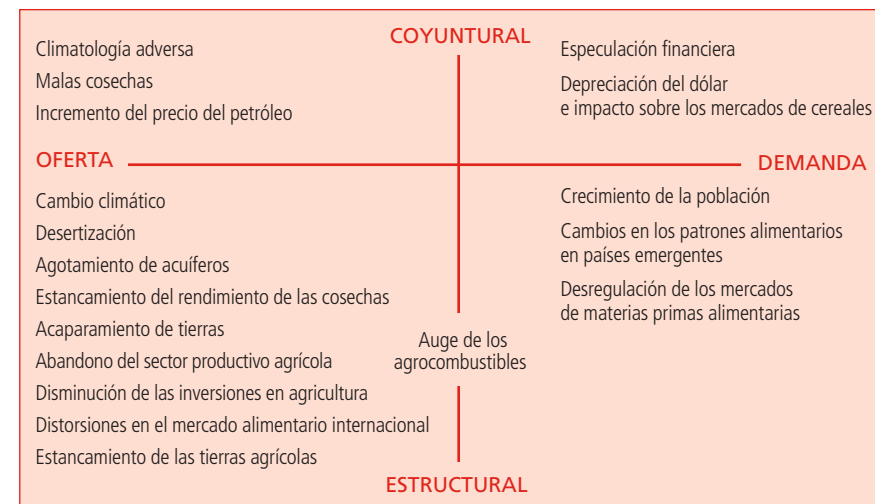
COYUNTURAL

Climatología adversa

Malas cosechas

Incremento del precio del petróleo

Especulación financiera

Depreciación del dólar e impacto sobre los mercados de cereales

OFERTA

DEMANDA

Cambio climático

Desertización

Agotamiento de acuíferos

Estancamiento del rendimiento de las cosechas

Acaparamiento de tierras

Abandono del sector productivo agrícola

Disminución de las inversiones en agricultura

Distorsiones en el mercado alimentario internacional

Estancamiento de las tierras agrícolas

Auge de los agrocombustibles

Crecimiento de la población

Cambios en los patrones alimentarios en países emergentes

Desregulación de los mercados de materias primas alimentarias

ESTRUCTURAL